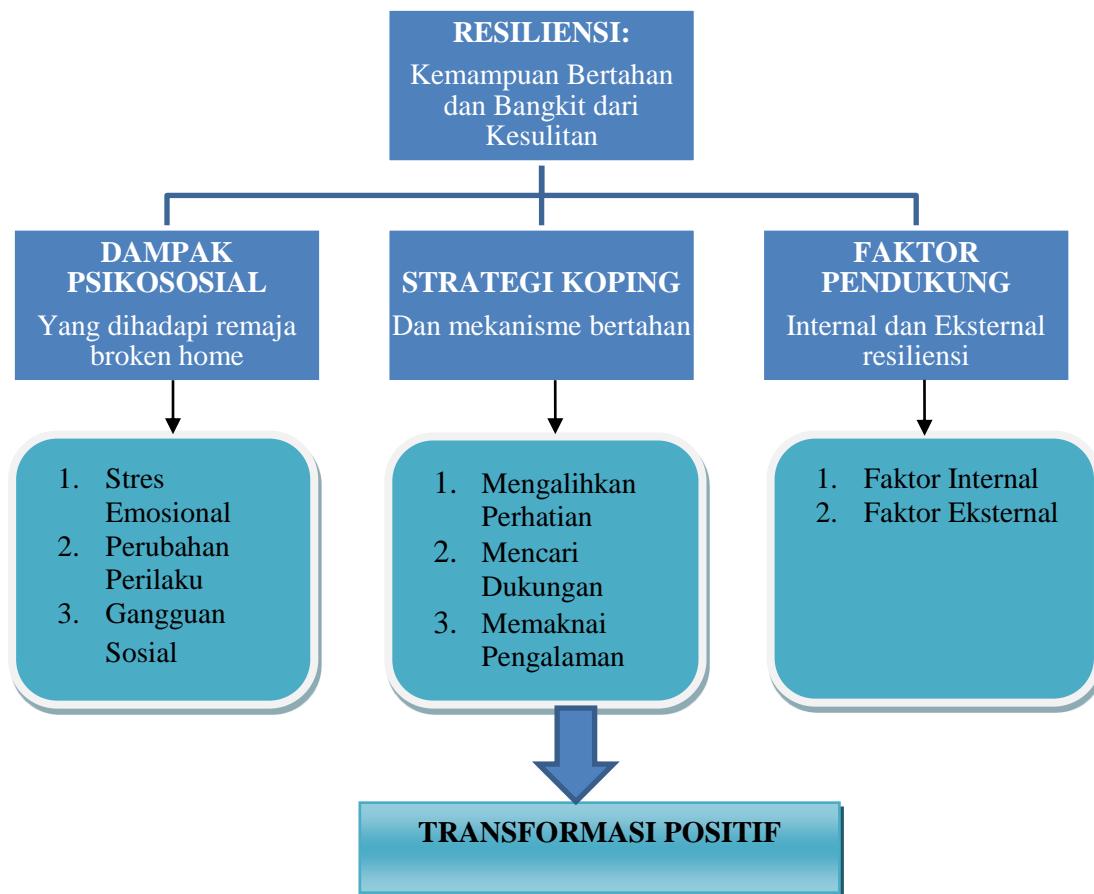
RESILIENSI:
Kemampuan Bertahan dan Bangkit dari Kesulitan

DAMPAK PSIKOSOSIAL
Yang dihadapi remaja broken home

STRATEGI KOPING
Dan mekanisme bertahan

FAKTOR PENDUKUNG
Internal dan Eksternal resiliensi

1. Stres Emosional
2. Perubahan Perilaku
3. Gangguan Sosial

1. Mengalihkan Perhatian
2. Mencari Dukungan
3. Memaknai Pengalaman

1. Faktor Internal
2. Faktor Eksternal

TRANSFORMASI POSITIF